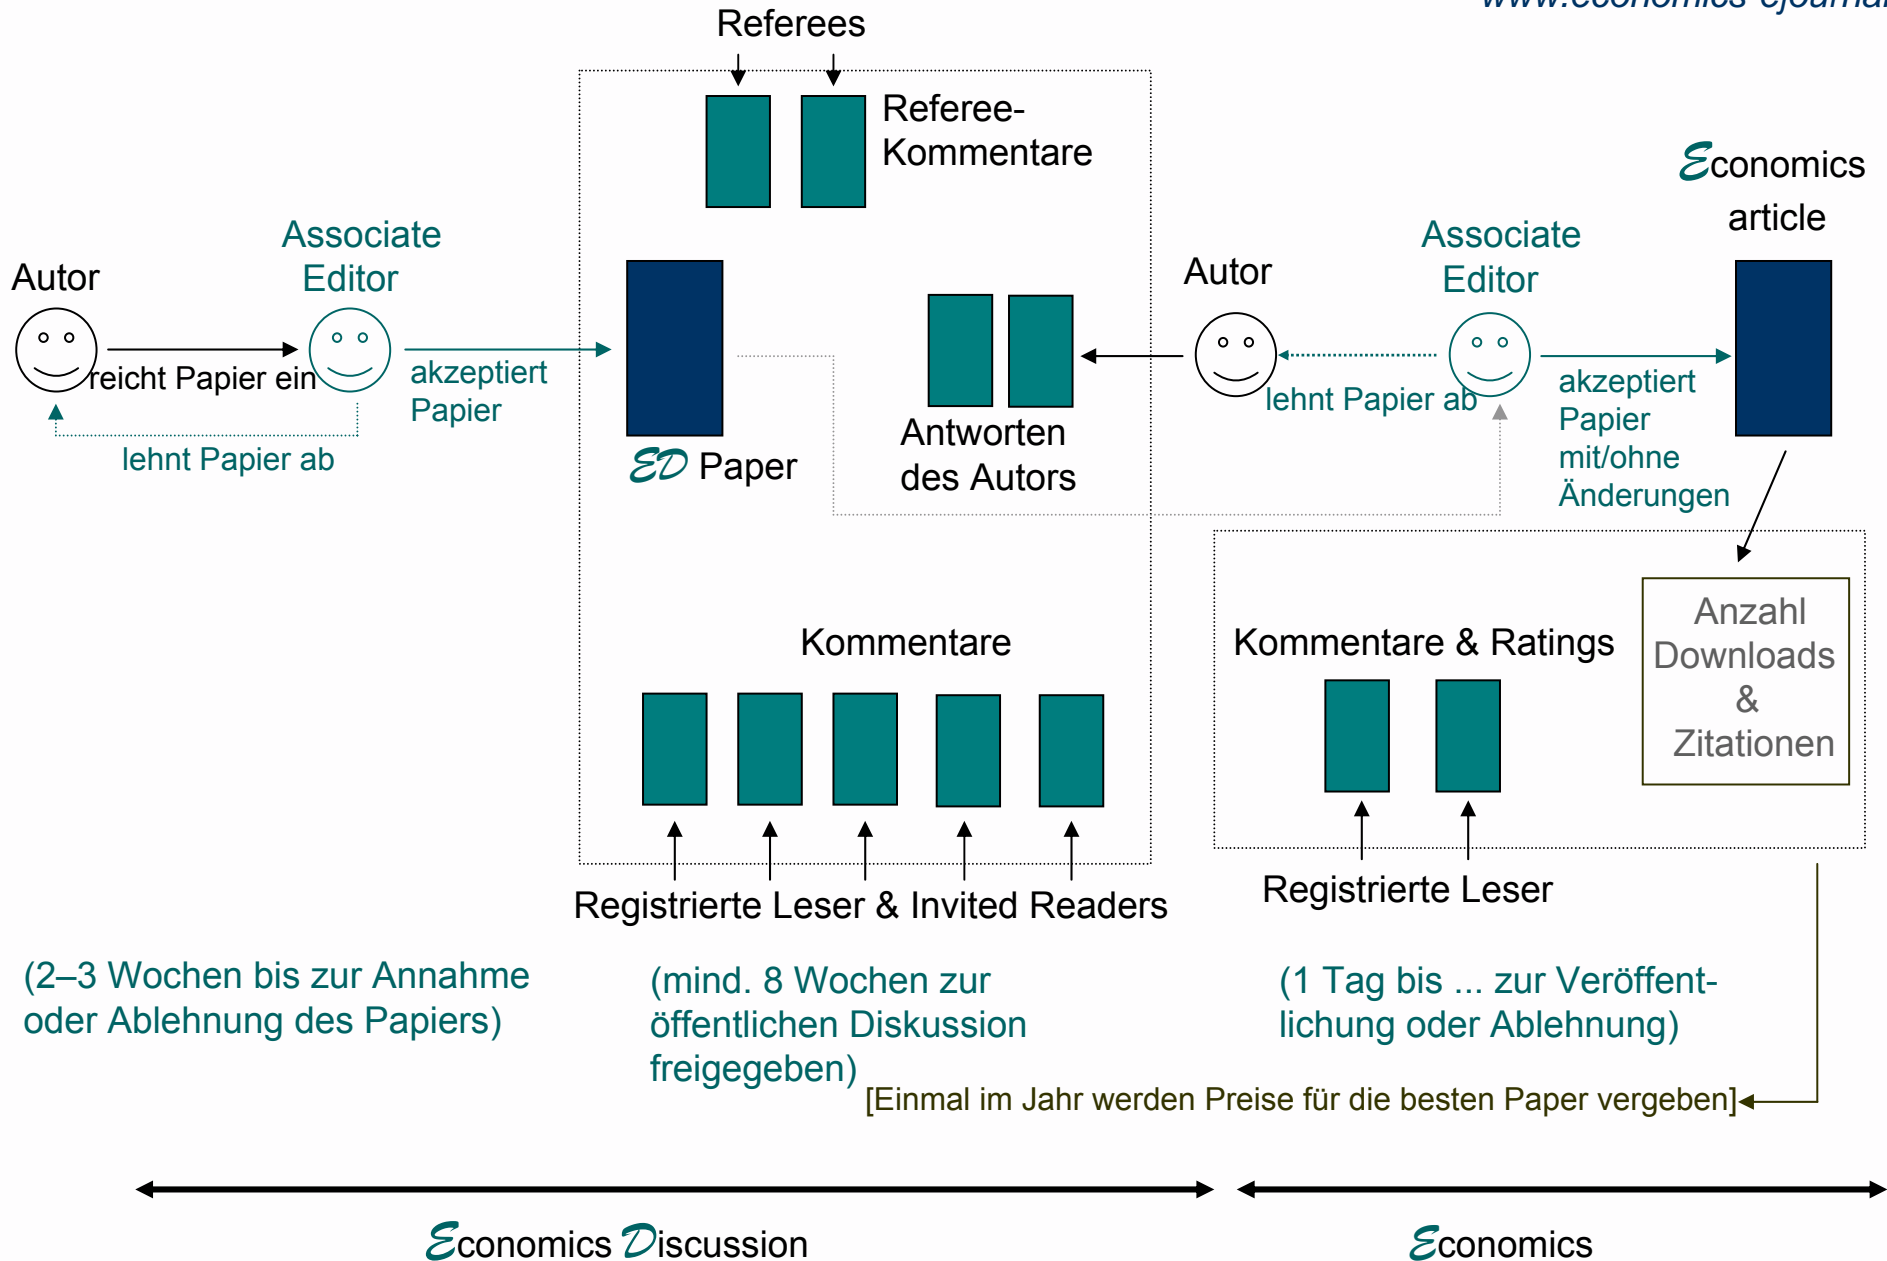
www.economics-ejournal

Referees

Referee-Kommentare

Economics article

Autor

Associate Editor

reicht Papier ein

akzeptiert Papier

lehnt Papier ab

ED Paper

Antworten des Autors

Autor

Associate Editor

lehnt Papier ab

akzeptiert Papier mit/ohne Änderungen

Kommentare

Kommentare & Ratings

Anzahl Downloads & Zitationen

Registrierte Leser & Invited Readers

Registrierte Leser

(2–3 Wochen bis zur Annahme oder Ablehnung des Papiers)

(mind. 8 Wochen zur öffentlichen Diskussion freigegeben)

(1 Tag bis ... zur Veröffentlichung oder Ablehnung)

[Einmal im Jahr werden Preise für die besten Paper vergeben]

Economics Discussion

Economics